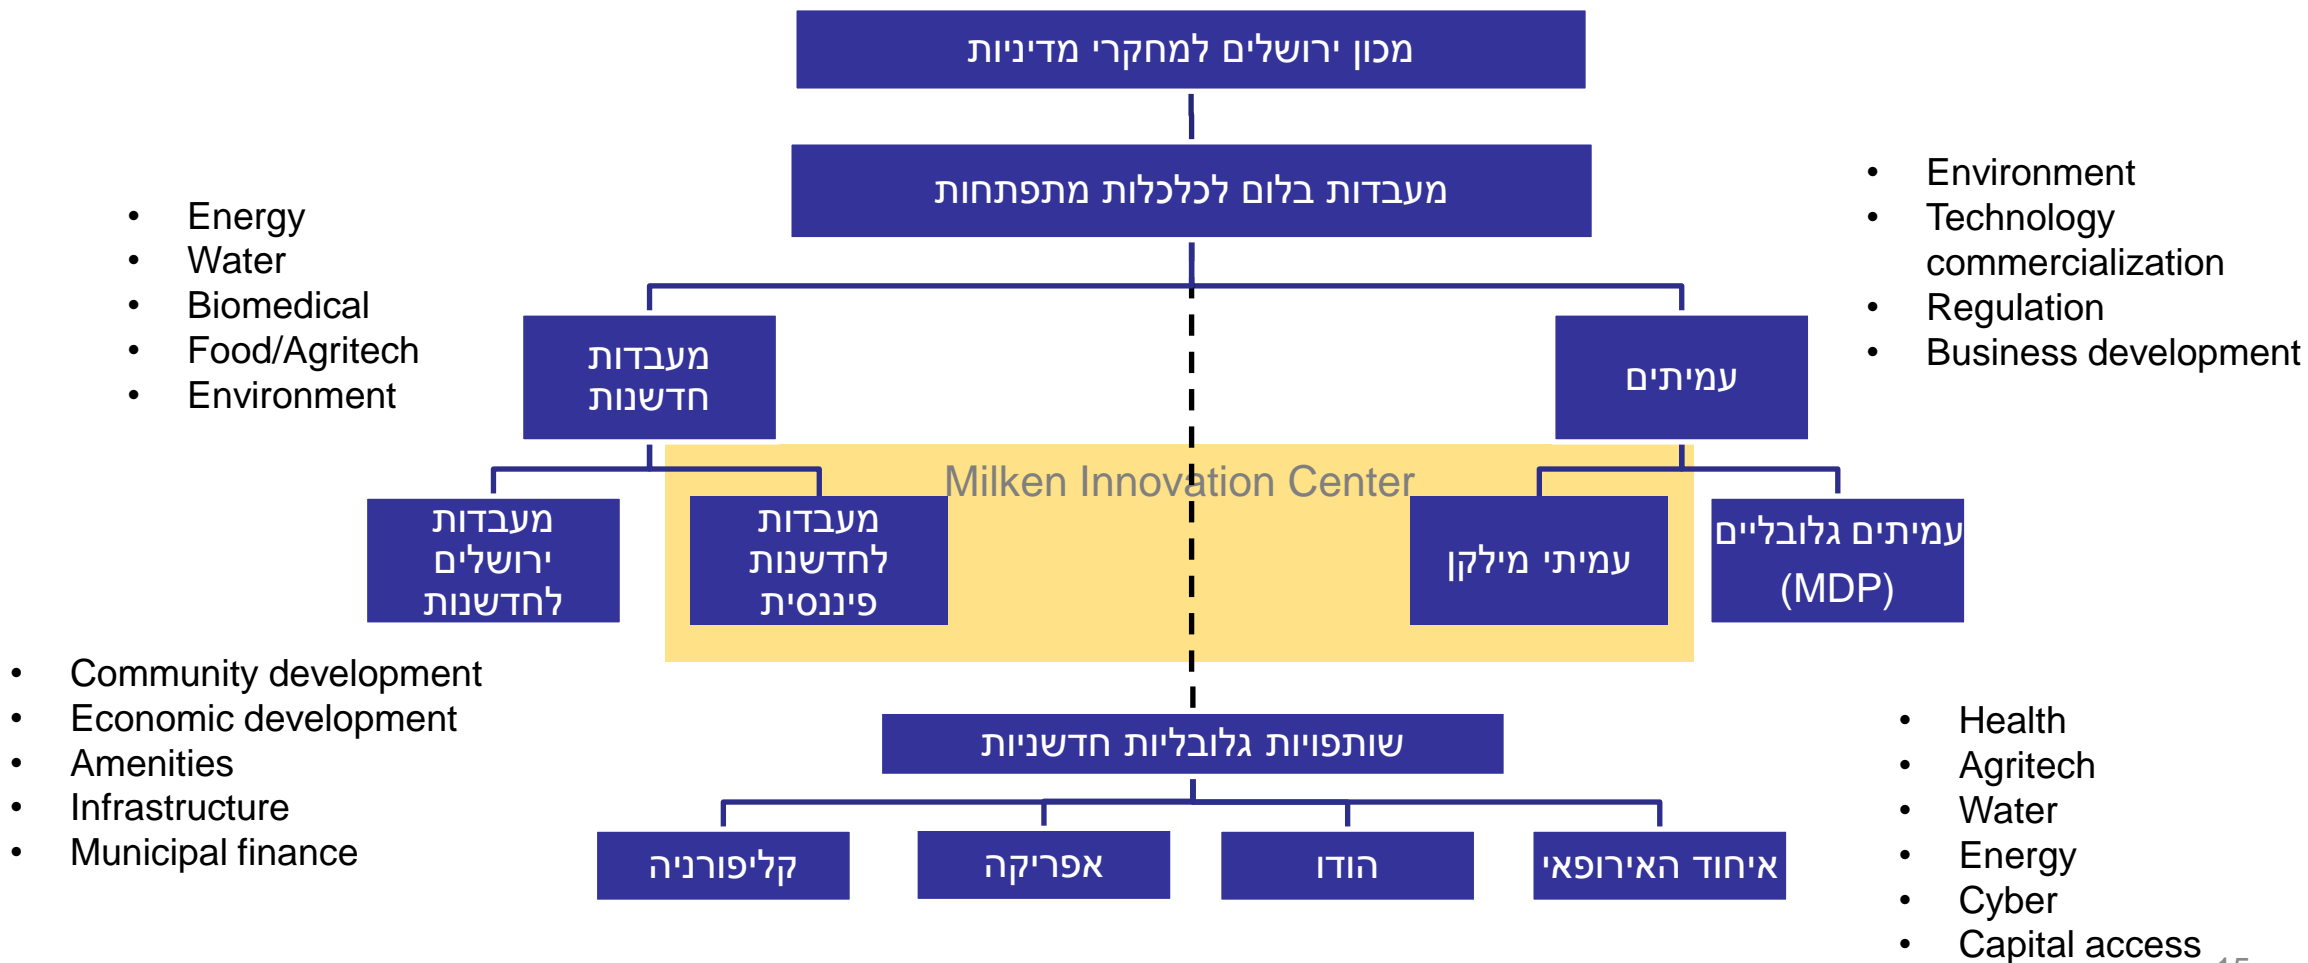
מכון ירושלים למחקרי מדיניות

מעבדות בלום לכלכלות מתפתחות

- Energy
- Water
- Biomedical
- Food/Agritech
- Environment

- Environment
- Technology commercialization
- Regulation
- Business development

מעבדות חדשנות

עמיתים

Milken Innovation Center

מעבדות ירושלים לחדשנות

מעבדות לחדשנות פיננסית

עמיתי מילקן

עמיתים גלובליים (MDP)

- Community development
- Economic development
- Amenities
- Infrastructure
- Municipal finance

שותפויות גלובליות חדשניות

- Health
- Agritech
- Water
- Energy
- Cyber
- Capital access

קליפורניה

אפריקה

הודו

איחוד האירופאי

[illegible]